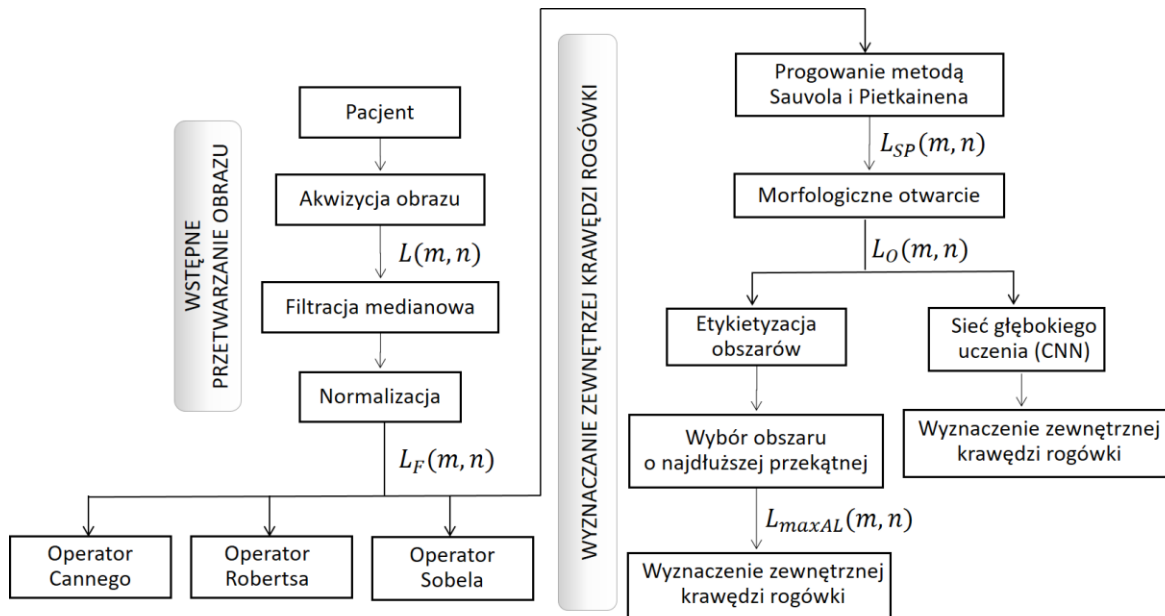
WSTĘPNE PRZETWARZANIE OBRAZU

Pacjent

Akwizycja obrazu

$L(m,n)$

Filtracja medianowa

Normalizacja

$L_F(m,n)$

Operator Cannego

Operator Robertsa

Operator Sobela

WYZNACZANIE ZEWNĘTRZNEJ KRAWĘDZI ROGÓWKI

Progowanie metodą Sauvola i Pietkainena

$L_{SP}(m,n)$

Morfologiczne otwarcie

$L_O(m,n)$

Etykietyzacja obszarów

Sieć głębokiego uczenia (CNN)

Wybór obszaru o najdłuższej przekątnej

Wyznaczenie zewnętrznej krawędzi rogówki

$L_{maxAL}(m,n)$

Wyznaczenie zewnętrznej krawędzi rogówki